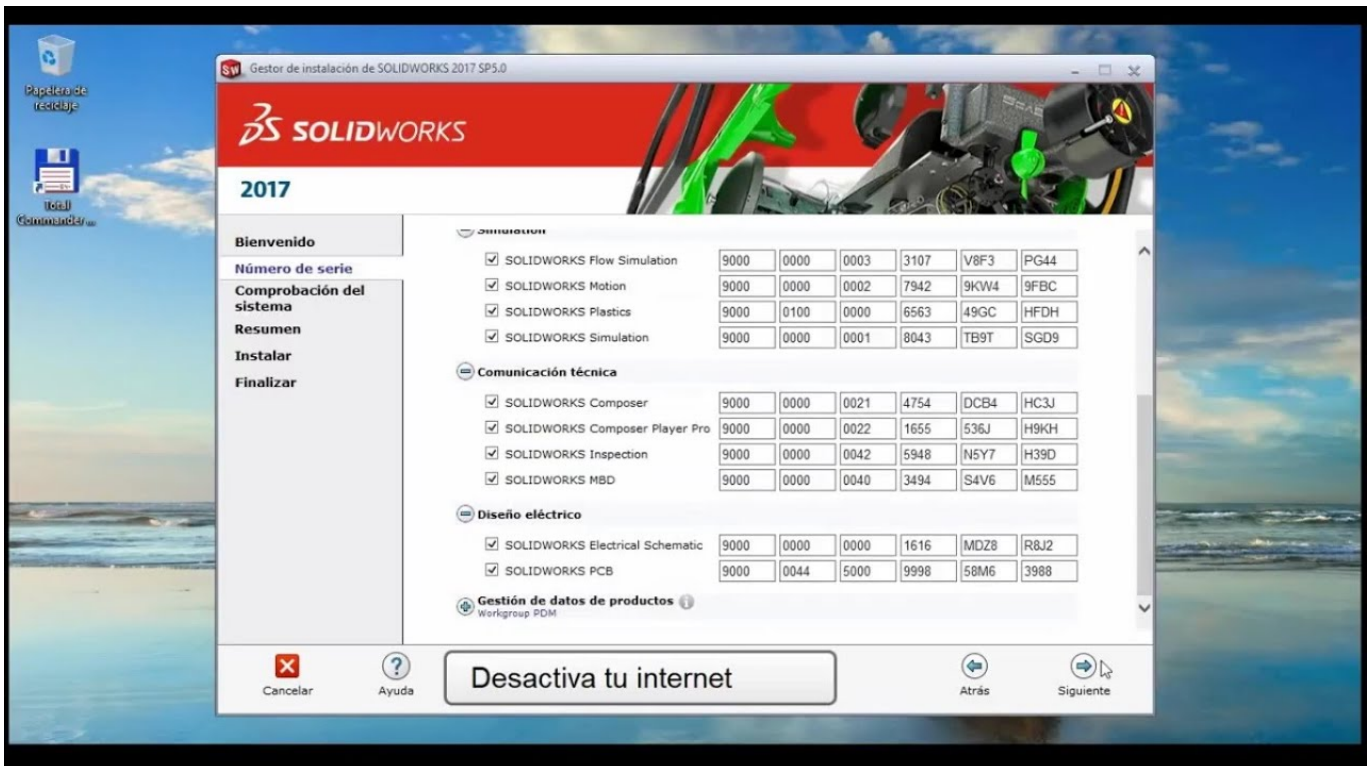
Papelera de reciclaje

Total Commander...

Gestor de instalación de SOLIDWORKS 2017 SP5.0

SOLIDWORKS

2017

Bienvenido
Número de serie
Comprobación del sistema
Resumen
Instalar
Finalizar

Simulation

| | | | | | |
|---|---|---|---|---|---|
| SOLIDWORKS Flow Simulation | 9000 | 0000 | 0003 | 3107 | V8F3 | PG44 |
| SOLIDWORKS Motion | 9000 | 0000 | 0002 | 7942 | 9KW4 | 9FBC |
| SOLIDWORKS Plastics | 9000 | 0100 | 0000 | 6563 | 49GC | HFDH |
| SOLIDWORKS Simulation | 9000 | 0000 | 0001 | 8043 | TB9T | SGD9 |

Comunicación técnica

| | | | | | |
|---|---|---|---|---|---|
| SOLIDWORKS Composer | 9000 | 0000 | 0021 | 4754 | DCB4 | HC3J |
| SOLIDWORKS Composer Player Pro | 9000 | 0000 | 0022 | 1655 | 536J | H9KH |
| SOLIDWORKS Inspection | 9000 | 0000 | 0042 | 5948 | N5Y7 | H39D |
| SOLIDWORKS MBD | 9000 | 0000 | 0040 | 3494 | S4V6 | M555 |

Diseño eléctrico

| | | | | | |
|---|---|---|---|---|---|
| SOLIDWORKS Electrical Schematic | 9000 | 0000 | 0000 | 1616 | MDZ8 | R8J2 |
| SOLIDWORKS PCB | 9000 | 0044 | 5000 | 9998 | 58M6 | 3988 |

Gestión de datos de productos
Workgroup PDM

Cancelar
Ayuda
Desactiva tu internet
Atrás
Siguiente